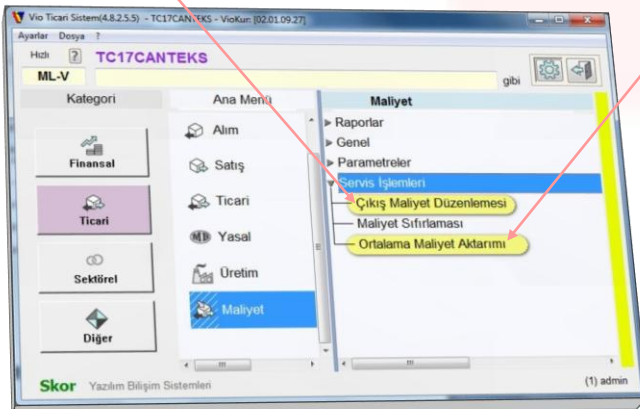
Vio Ticari Sistem(4.8.2.5.5) - TC17CANTEKS - VioKur: [02.01.09.27]

Ayarlar Dosya ?

Hızlı ? TC17CANTEKS

ML-V gibi

Kategori

Finansal

Ticari

Sektörel

Diğer

Ana Menü

Alım

Satış

Ticari

Yasal

Üretim

Maliyet

Maliyet

Raporlar

Genel

Parametreler

Servis İşlemleri

Çıkış Maliyet Düzenlemesi

Maliyet Sıfırlaması

Ortalama Maliyet Aktarımı

Skor Yazılım Bilişim Sistemleri

(1) admin